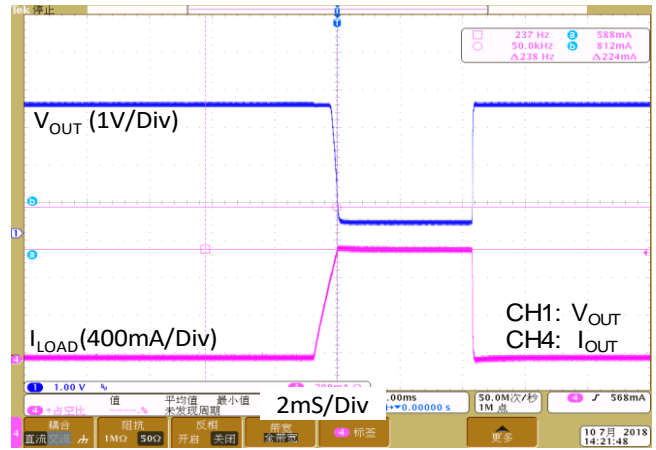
Tek 停止

237 Hz
50.0kHz
Δ238 Hz
a 588mA
b 812mA
Δ224mA

V$_{OUT}$ (1V/Div)

I$_{LOAD}$(400mA/Div)

CH1: V$_{OUT}$
CH4: I$_{OUT}$

1 1.00 V
4 200mA
.00ms
▸▾0.00000 s
50.0M次/秒
1M 点
4 ƒ 568mA

值 平均值 最小值
未发现周期

2mS/Div

耦合 直流
阻抗 1MΩ 50Ω
反相 开启 关闭
带宽 全带宽
4 标签
更多

10 7月 2018
14:21:48